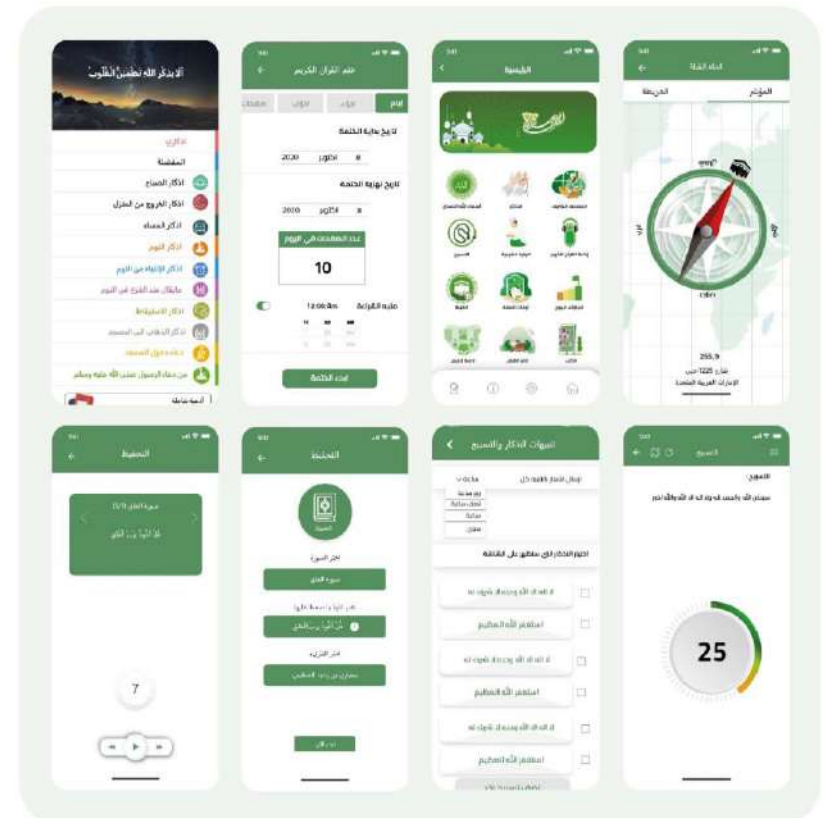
ألا بذكر الله تطمئن القلوب

أذكاري
المفضلة
أذكار الصباح
أذكار الخروج من المنزل
أذكار المساء
أذكار النوم
أذكار الإستيقاظ من النوم
ما يقال عند الفزع في النوم
أذكار الاستيقاظ
أذكار الذهاب إلى المسجد
دعاء دخول المسجد
من دعاء الرسول صلى الله عليه وسلم
أدعية متنوعة

ختم القرآن الكريم
أيام
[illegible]
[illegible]
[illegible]
تاريخ بداية الختمة
2020 أكتوبر 8
تاريخ نهاية الختمة
2020 أكتوبر 8
عدد الصفحات في اليوم
10
منبه القراءة 12:00am
ابدء الختمة

الرئيسية
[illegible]

اتجاه القبلة
الخريطة
المؤشر
255.9
شارع 1225 حي
الإمارات العربية المتحدة

التحفيظ
سورة الفلق 1/5
قل أعوذ برب الفلق
7

الختمة
اختر السورة
سورة الفلق
قل أعوذ برب الفلق
اختر القارئ
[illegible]

تنبيهات الأذكار والتسبيح
أوقات إظهار الأذكار
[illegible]
اختر الأذكار التي ستظهر على الشاشة
لا إله إلا الله وحده لا شريك له
استغفر الله العظيم
لا إله إلا الله وحده لا شريك له
استغفر الله العظيم
لا إله إلا الله وحده لا شريك له
استغفر الله العظيم

التسبيح
التسبيح
سبحان الله والحمد لله ولا إله إلا الله والله أكبر
25